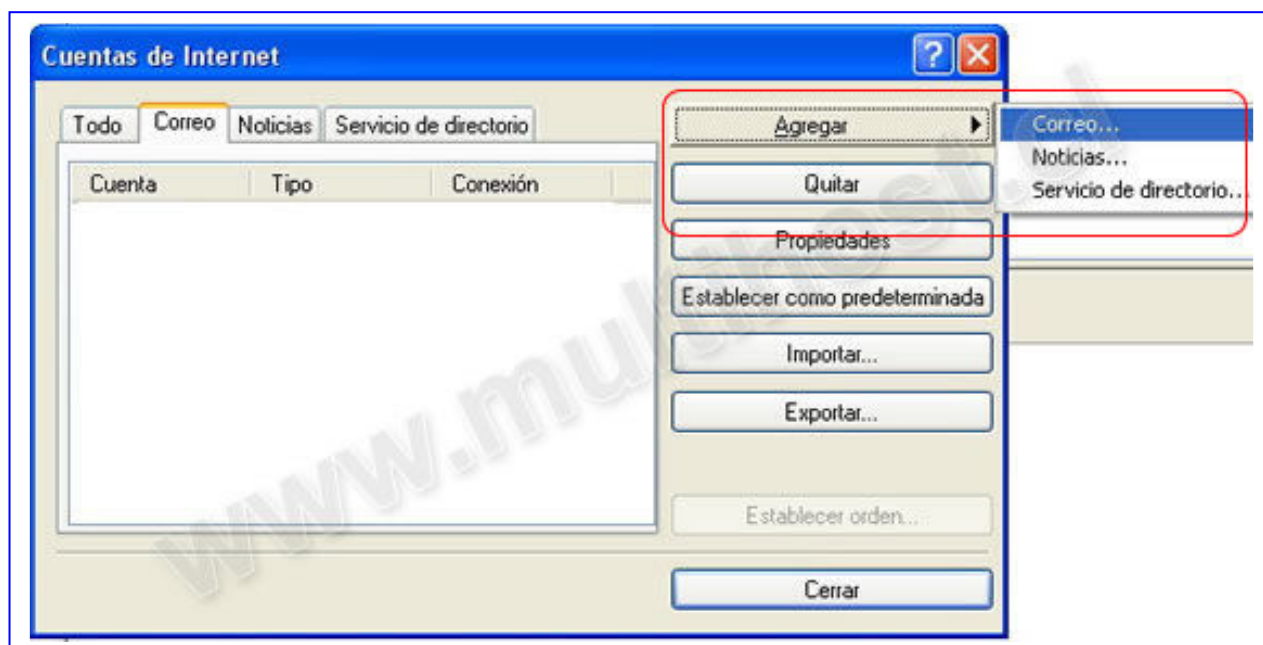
Cuentas de Internet

Todo | Correo | Noticias | Servicio de directorio

| Cuenta | Tipo | Conexión |
|---|---|---|

Agregar
Quitar
Propiedades
Establecer como predeterminada
Importar...
Exportar...
Establecer orden...
Cerrar

Correo...
Noticias...
Servicio de directorio...

www.multihost.cl